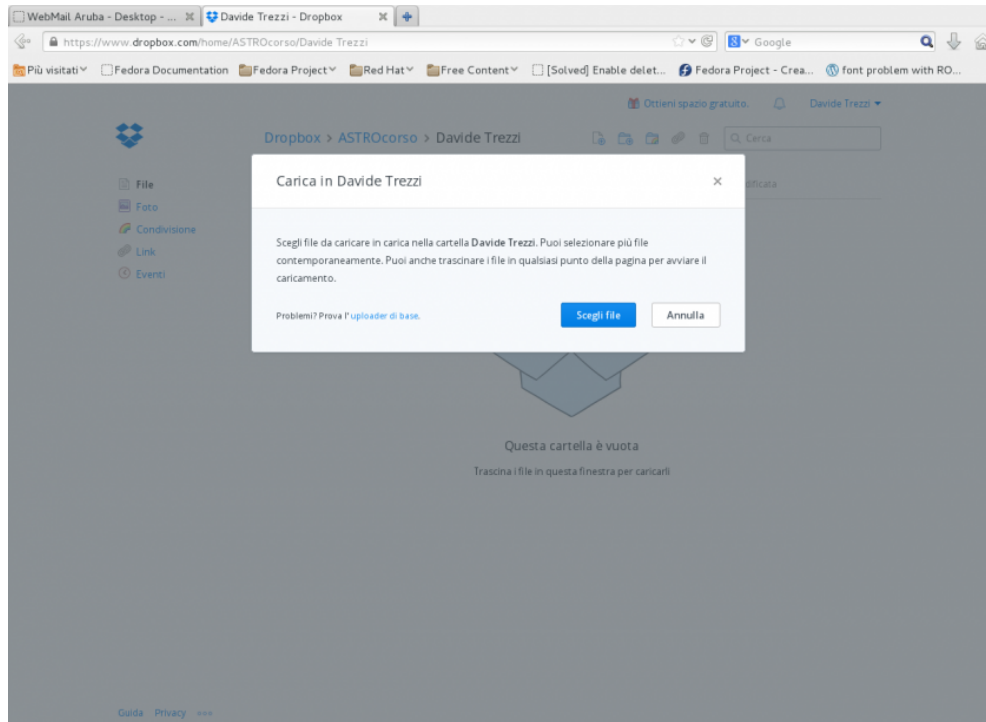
WebMail Aruba - Desktop - ... Davide Trezzi - Dropbox

https://www.dropbox.com/home/ASTROcorso/Davide Trezzi

Google

Più visitati Fedora Documentation Fedora Project Red Hat Free Content [Solved] Enable delet... Fedora Project - Crea... font problem with RO...

Ottieni spazio gratuito. Davide Trezzi

Dropbox > ASTROcorso > Davide Trezzi

Cerca

File
Foto
Condivisione
Link
Eventi

dificata

Carica in Davide Trezzi

×

Scegli file da caricare in carica nella cartella **Davide Trezzi**. Puoi selezionare più file contemporaneamente. Puoi anche trascinare i file in qualsiasi punto della pagina per avviare il caricamento.

Problemi? Prova l' uploader di base.

Scegli file

Annulla

Questa cartella è vuota

Trascina i file in questa finestra per caricarli

Guida Privacy •••